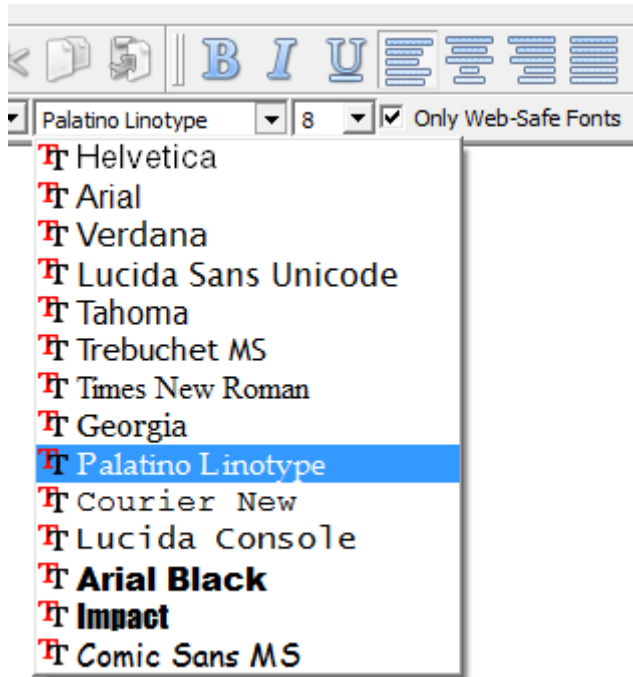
B I U

Palatino Linotype 8 Only Web-Safe Fonts

Helvetica
Arial
Verdana
Lucida Sans Unicode
Tahoma
Trebuchet MS
Times New Roman
Georgia
Palatino Linotype
Courier New
Lucida Console
Arial Black
Impact
Comic Sans MS